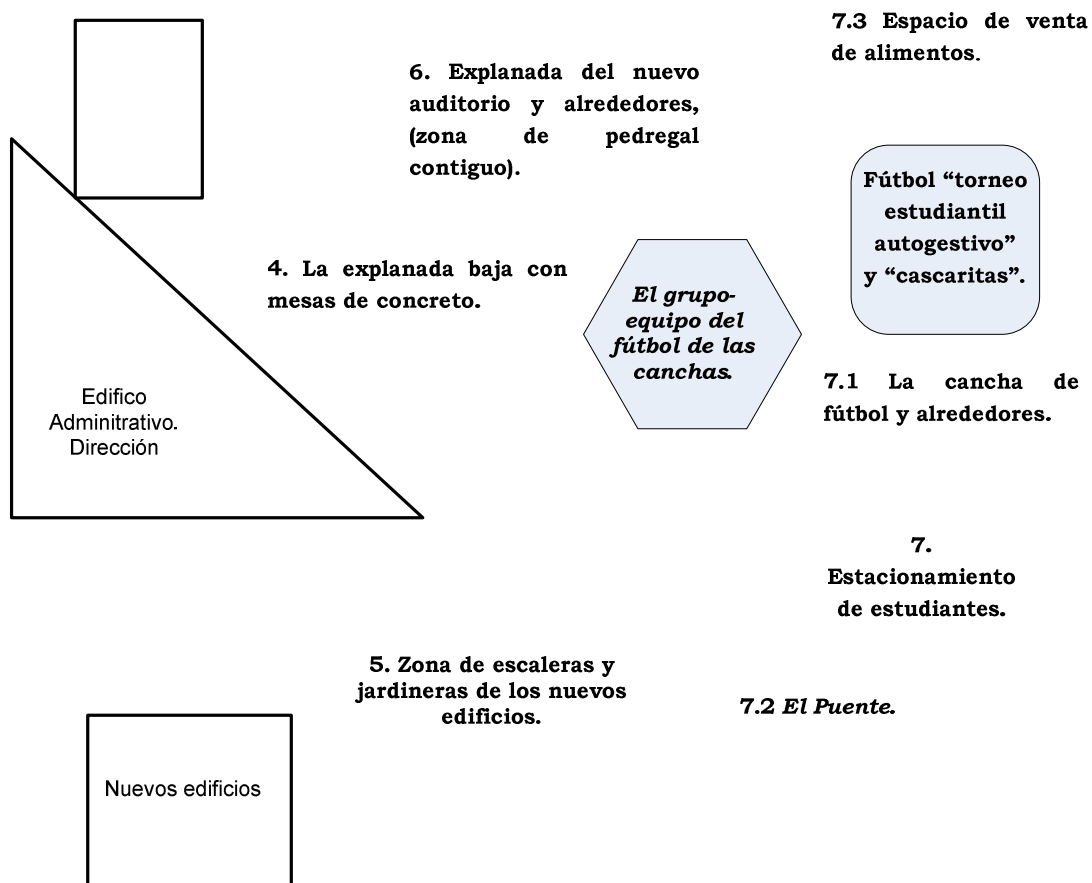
7.3 Espacio de venta de alimentos.

6. Explanada del nuevo auditorio y alrededores, (zona de pedregal contiguo).

Fútbol "torneo estudiantil autogestivo" y "cascaritas".

4. La explanada baja con mesas de concreto.

El grupo-equipo del fútbol de las canchas.

7.1 La cancha de fútbol y alrededores.

Edifico Adminitrativo. Dirección

7. Estacionamiento de estudiantes.

5. Zona de escaleras y jardineras de los nuevos edificios.

7.2 El Puente.

Nuevos edificios